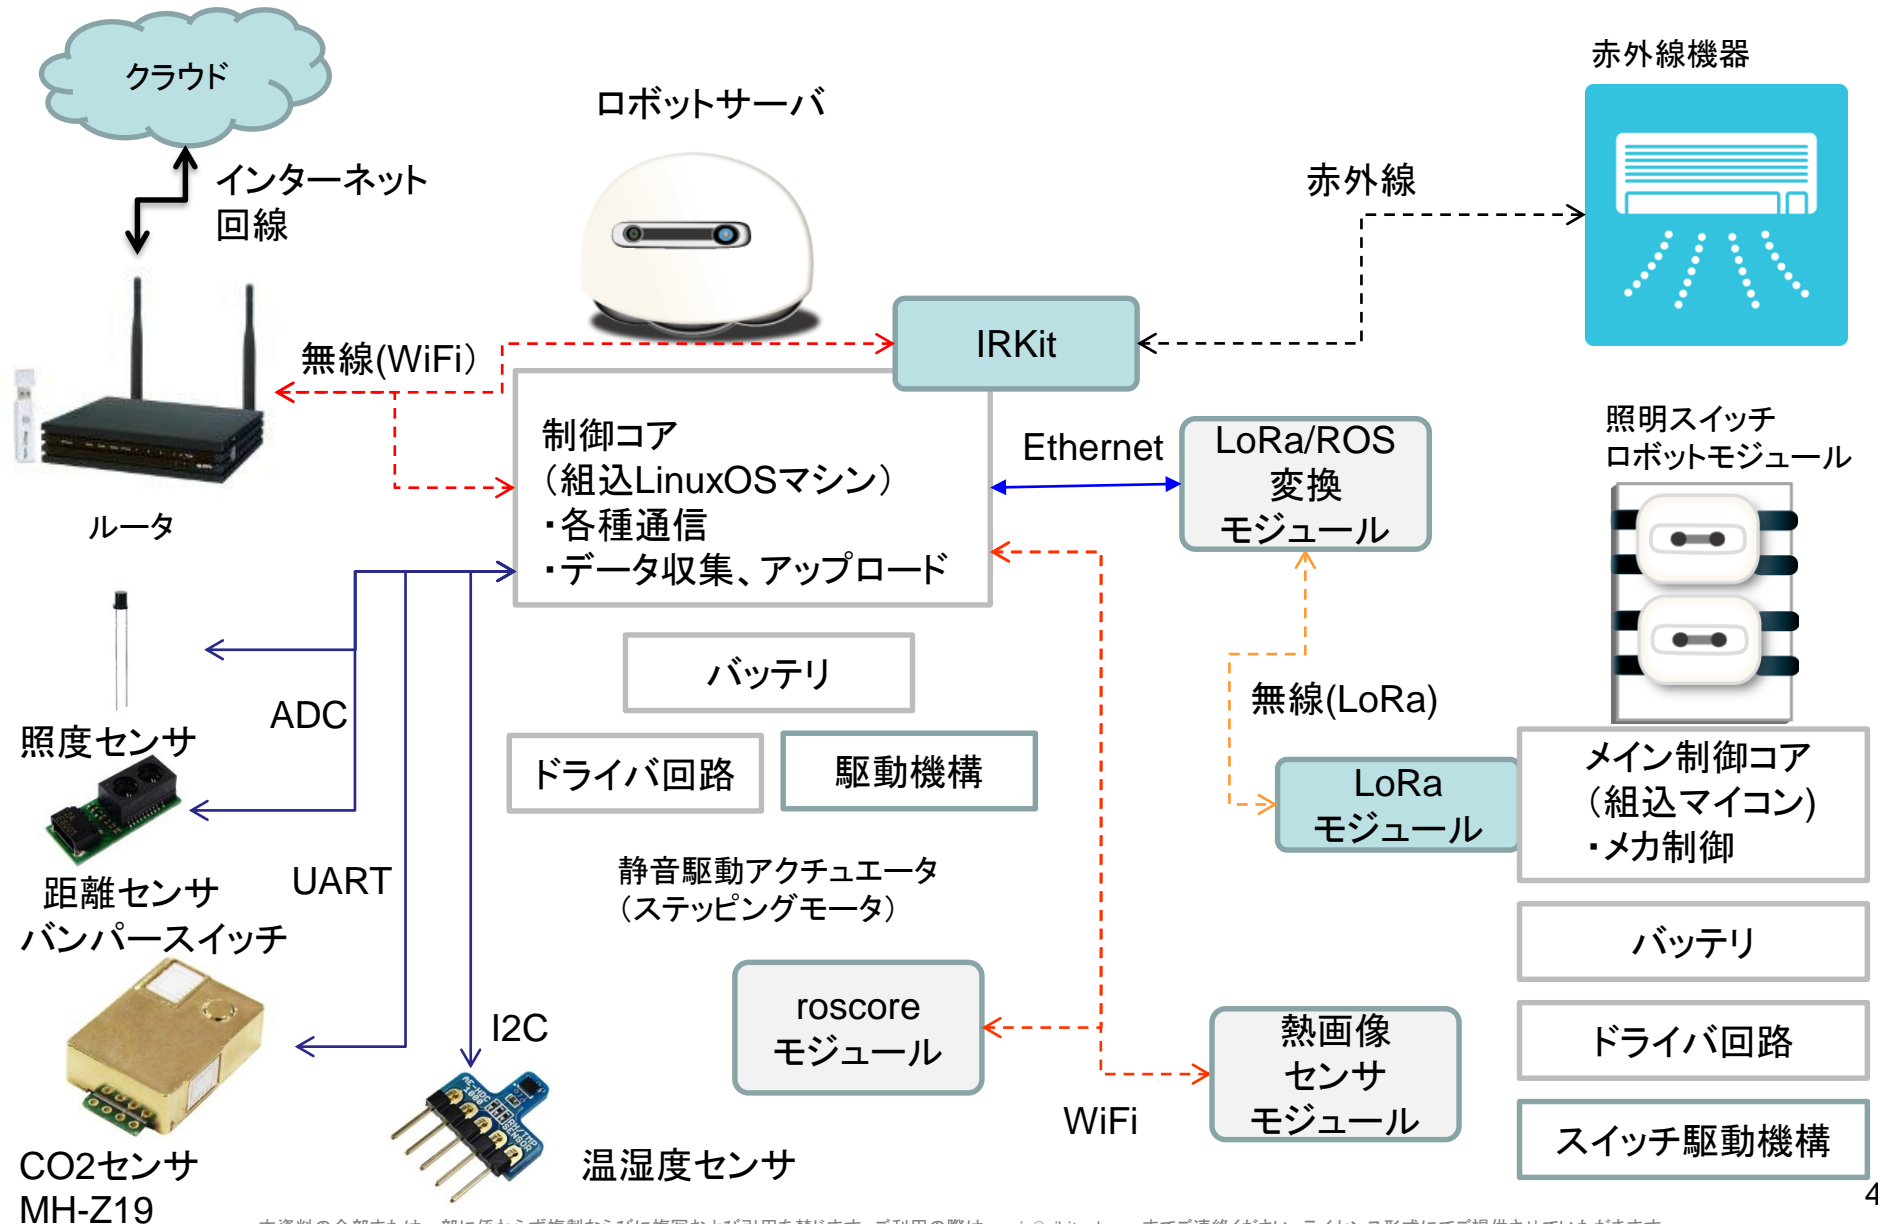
クラウド

インターネット
回線

ロボットサーバ

赤外線機器

赤外線

無線(WiFi)

IRKit

ルータ

制御コア
（組込LinuxOSマシン）
・各種通信
・データ収集、アップロード

Ethernet

LoRa/ROS
変換
モジュール

照明スイッチ
ロボットモジュール

バッテリ

ADC

照度センサ

無線(LoRa)

ドライバ回路

駆動機構

LoRa
モジュール

メイン制御コア
（組込マイコン）
・メカ制御

距離センサ
バンパースイッチ

UART

静音駆動アクチュエータ
（ステッピングモータ）

バッテリ

roscore
モジュール

熱画像
センサ
モジュール

ドライバ回路

I2C

WiFi

CO2センサ
MH-Z19

温湿度センサ

スイッチ駆動機構

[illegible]

4